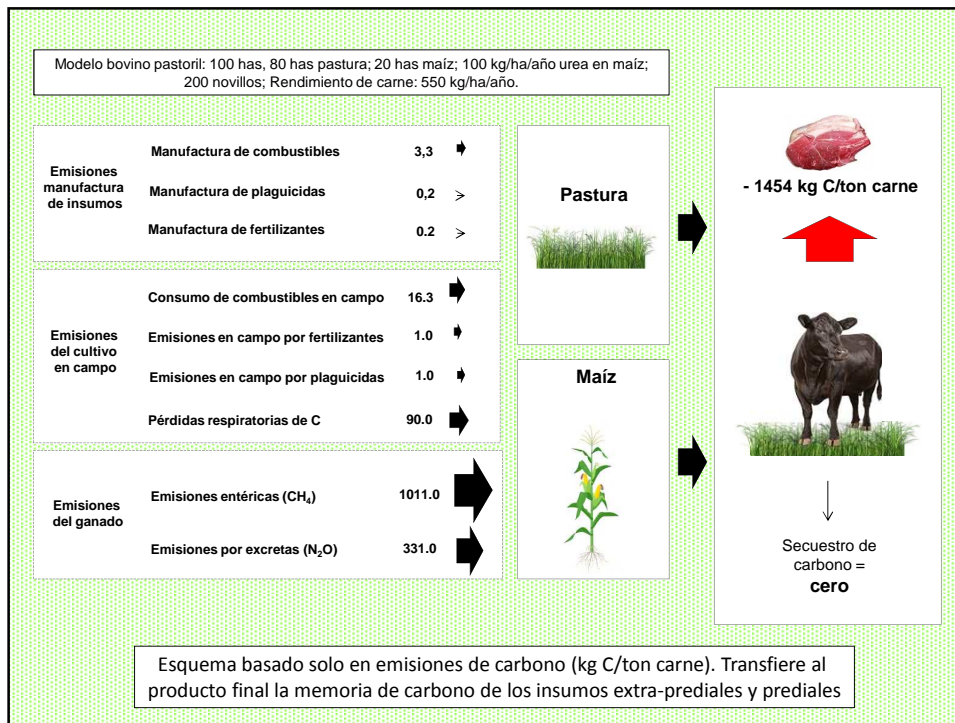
Modelo bovino pastoril: 100 has, 80 has pastura; 20 has maíz; 100 kg/ha/año urea en maíz; 200 novillos; Rendimiento de carne: 550 kg/ha/año.

Emisiones manufactura de insumos

Manufactura de combustibles 3,3

Manufactura de plaguicidas 0,2

Manufactura de fertilizantes 0.2

Emisiones del cultivo en campo

Consumo de combustibles en campo 16.3

Emisiones en campo por fertilizantes 1.0

Emisiones en campo por plaguicidas 1.0

Pérdidas respiratorias de C 90.0

Emisiones del ganado

Emisiones entéricas ($CH_4$) 1011.0

Emisiones por excretas ($N_2O$) 331.0

Pastura

Maíz

- 1454 kg C/ton carne

Secuestro de carbono = cero

Esquema basado solo en emisiones de carbono (kg C/ton carne). Transfiere al producto final la memoria de carbono de los insumos extra-prediales y prediales